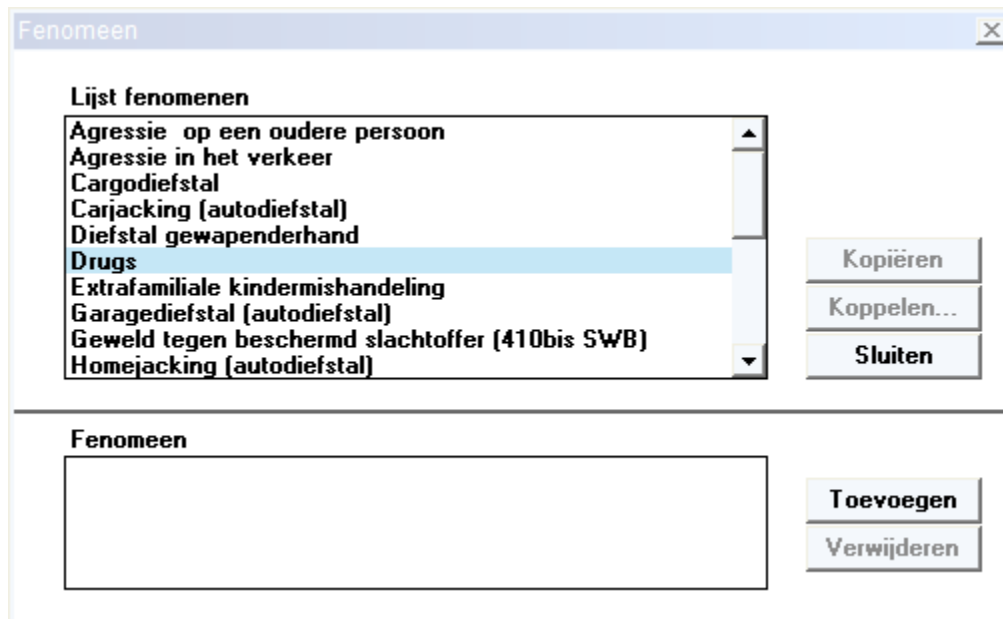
Fenomeen

Lijst fenomenen

Agressie  op een oudere persoon
Agressie in het verkeer
Cargodiefstal
Carjacking (autodiefstal)
Diefstal gewapenderhand
Drugs
Extrafamiliale kindermishandeling
Garagediefstal (autodiefstal)
Geweld tegen beschermd slachtoffer (410bis SWB)
Homejacking (autodiefstal)

Kopiëren
Koppelen...
Sluiten

Fenomeen

Toevoegen
Verwijderen